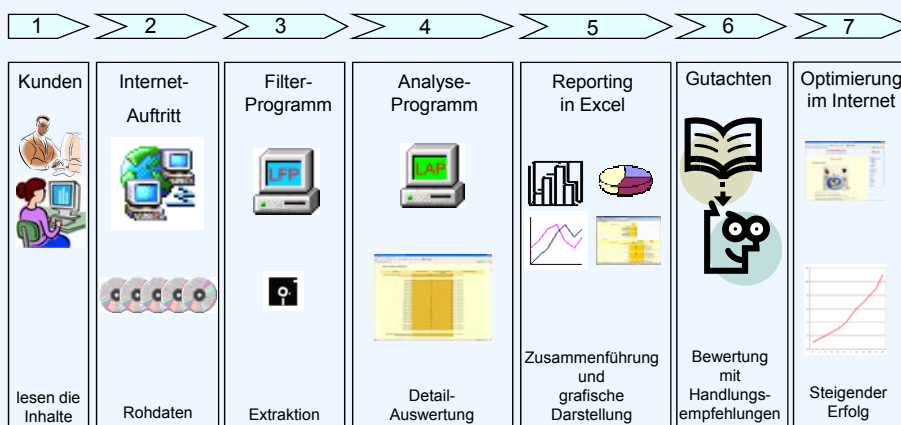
1 2 3 4 5 6 7

Kunden

lesen die Inhalte

Internet-Auftritt

Rohdaten

Filter-Programm

LFP

Extraktion

Analyse-Programm

LAP

Detail-Auswertung

Reporting in Excel

Zusammenführung und grafische Darstellung

Gutachten

Bewertung mit Handlungsempfehlungen

Optimierung im Internet

Steigender Erfolg